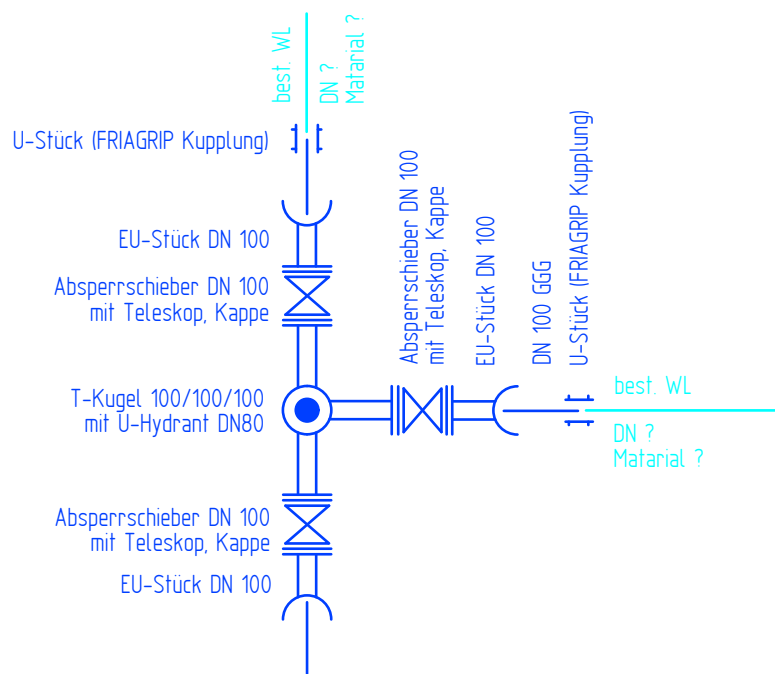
best. WL
DN ?
Matarial ?

U-Stück (FRIAGRIP Kupplung)

EU-Stück DN 100

Absperrschieber DN 100
mit Teleskop, Kappe

Absperrschieber DN 100
mit Teleskop, Kappe

EU-Stück DN 100

DN 100 GGG

U-Stück (FRIAGRIP Kupplung)

T-Kugel 100/100/100
mit U-Hydrant DN80

best. WL

DN ?
Matarial ?

Absperrschieber DN 100
mit Teleskop, Kappe

EU-Stück DN 100